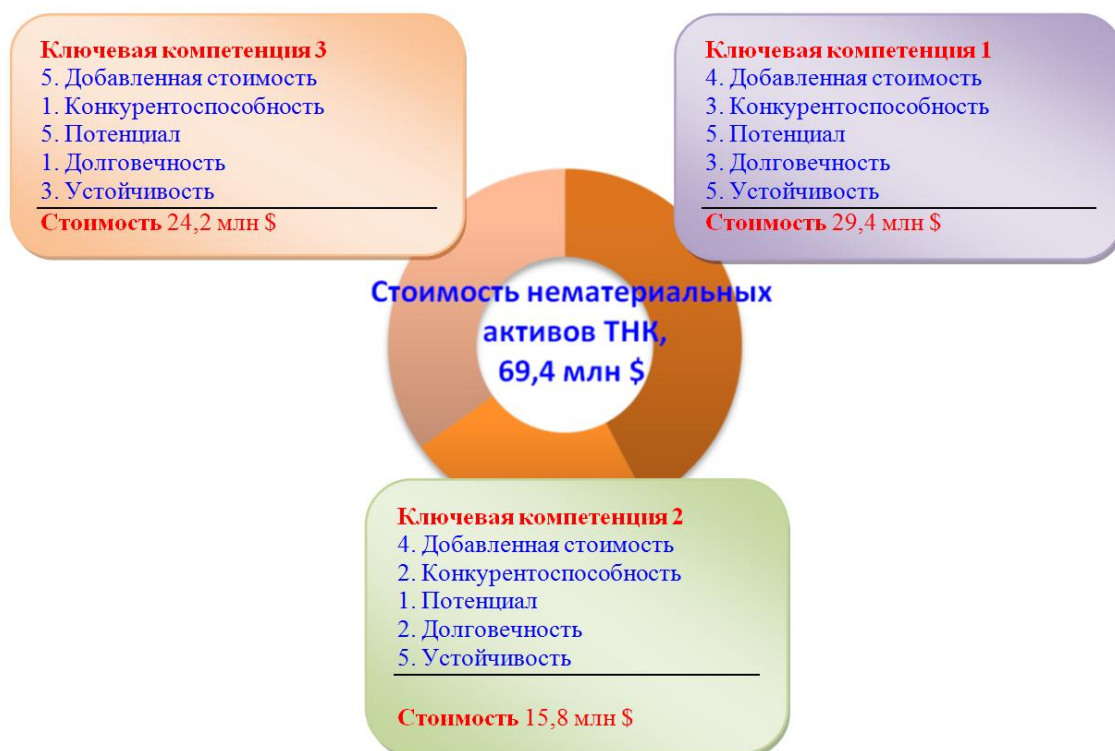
Ключевая компетенция 3
5. Добавленная стоимость
1. Конкурентоспособность
5. Потенциал
1. Долговечность
3. Устойчивость
Стоимость 24,2 млн $

Ключевая компетенция 1
4. Добавленная стоимость
3. Конкурентоспособность
5. Потенциал
3. Долговечность
5. Устойчивость
Стоимость 29,4 млн $

Стоимость нематериальных активов ТНК, 69,4 млн $

Ключевая компетенция 2
4. Добавленная стоимость
2. Конкурентоспособность
1. Потенциал
2. Долговечность
5. Устойчивость

Стоимость 15,8 млн $